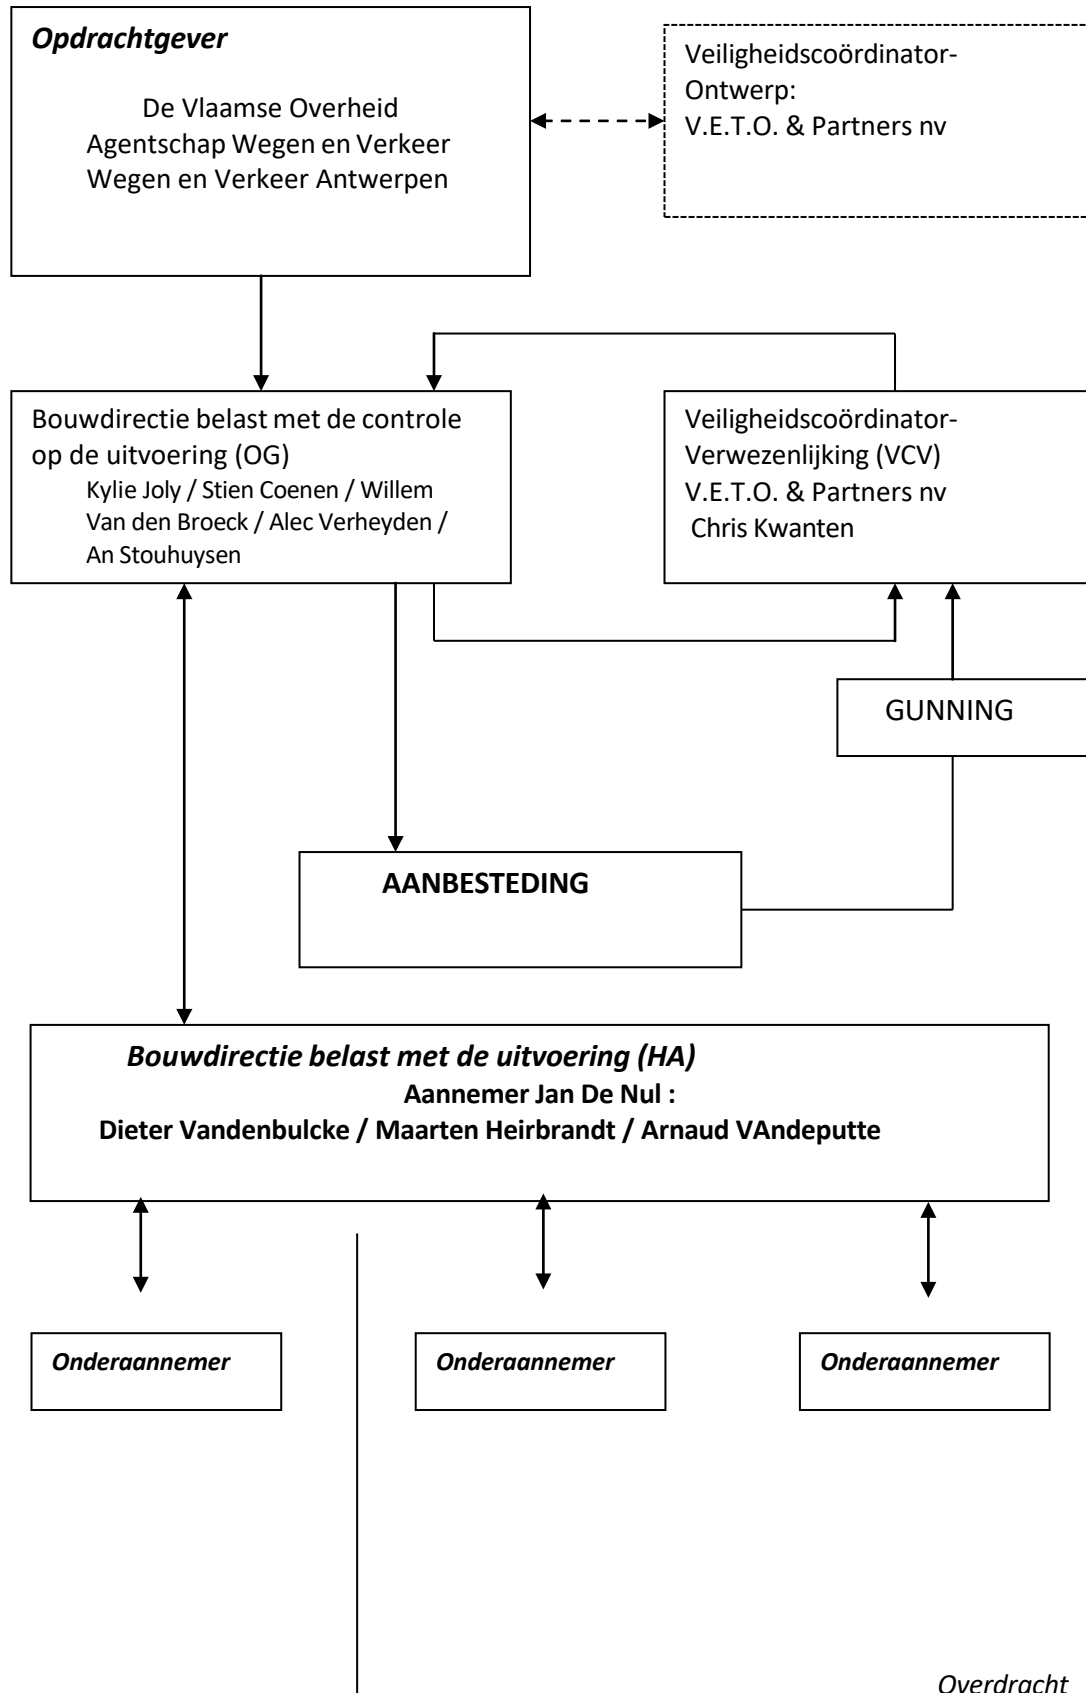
Opdrachtgever

De Vlaamse Overheid
Agentschap Wegen en Verkeer
Wegen en Verkeer Antwerpen

Veiligheidscoördinator-Ontwerp:
V.E.T.O. & Partners nv

Bouwdirectie belast met de controle op de uitvoering (OG)
Kylie Joly / Stien Coenen / Willem Van den Broeck / Alec Verheyden / An Stouhuysen

Veiligheidscoördinator-Verwezenlijking (VCV)
V.E.T.O. & Partners nv
Chris Kwanten

GUNNING

AANBESTEDING

Bouwdirectie belast met de uitvoering (HA)
Aannemer Jan De Nul :
Dieter Vandenbulcke / Maarten Heirbrandt / Arnaud VAndeputte

Onderaannemer

Onderaannemer

Onderaannemer

Overdracht